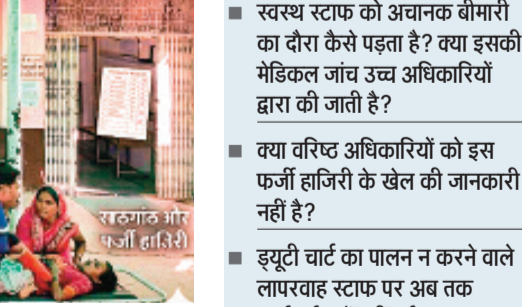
साठगांठ और फर्जी हाजिरी

■ स्वस्थ स्टाफ को अचानक बीमारी का दौरा कैसे पड़ता है? क्या इसकी मेडिकल जांच उच्च अधिकारियों द्वारा की जाती है?

■ क्या वरिष्ठ अधिकारियों को इस फर्जी हाजिरी के खेल की जानकारी नहीं है?

■ ड्यूटी चार्ट का पालन न करने वाले लापरवाह स्टाफ पर अब तक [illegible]